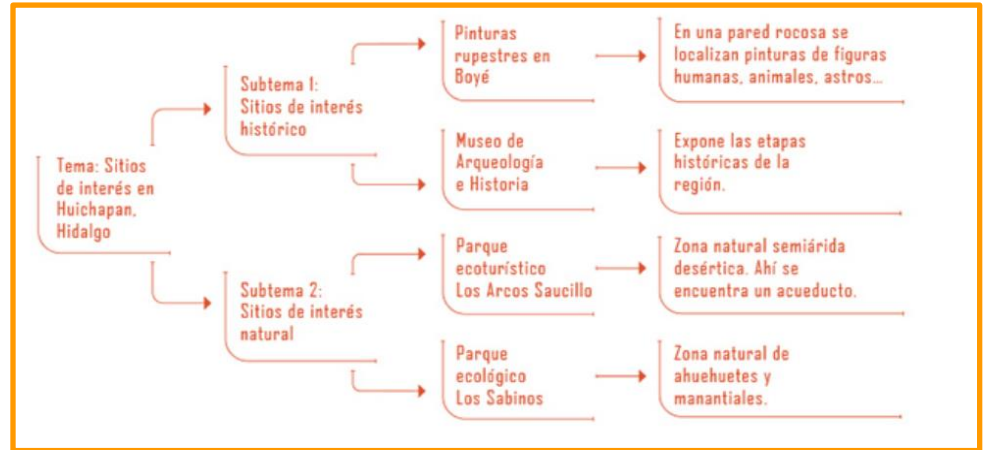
Tema: Sitios de interés en Huichapan, Hidalgo

Subtema 1: Sitios de interés histórico

Pinturas rupestres en Boyé

En una pared rocosa se localizan pinturas de figuras humanas, animales, astros...

Museo de Arqueología e Historia

Expone las etapas históricas de la región.

Subtema 2: Sitios de interés natural

Parque ecoturístico Los Arcos Saucillo

Zona natural semiárida desértica. Ahí se encuentra un acueducto.

Parque ecológico Los Sabinos

Zona natural de ahuehuetes y manantiales.